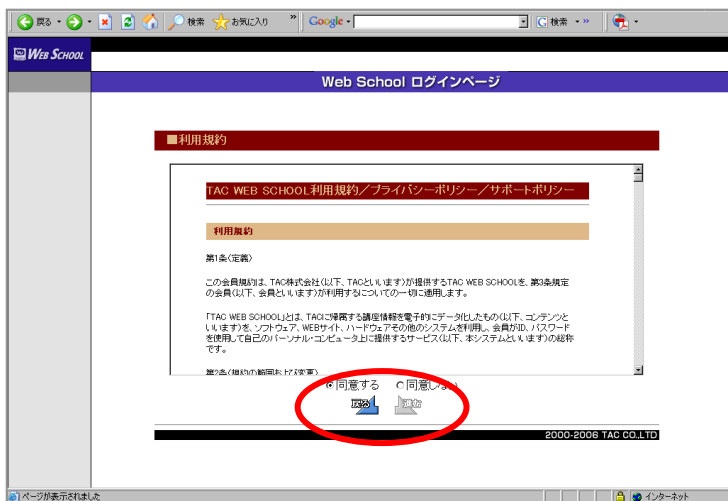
戻る 検索 お気に入り Google 検索

WEB SCHOOL

Web School ログインページ

■利用規約

TAC WEB SCHOOL利用規約／プライバシーポリシー／サポートポリシー

利用規約

第1条（定義）

この会員規約は、TAC株式会社（以下、TACといいます）が提供するTAC WEB SCHOOLを、第3条規定の会員（以下、会員といいます）が利用するについての一切に適用します。

「TAC WEB SCHOOL」とは、TACに帰属する講座情報を電子的にデータ化したもの（以下、コンテンツといいます）を、ソフトウェア、WEBサイト、ハードウェアその他のシステムを利用し、会員がID、パスワードを使用して自己のパーソナル・コンピュータ上に提供するサービス（以下、本システムといいます）の総称です。

第2条（規約の範囲および変更）

同意する　同意しない

戻る　進む

2000-2006 TAC CO.,LTD

ページが表示されました　インターネット